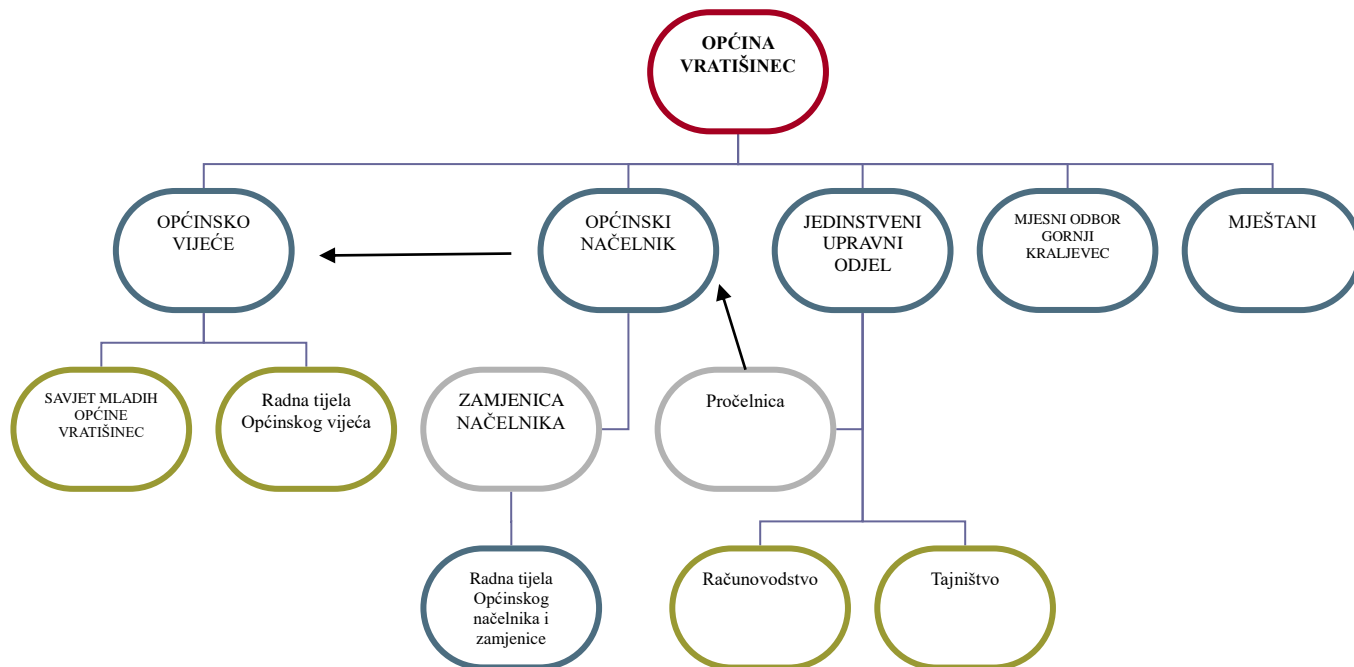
OPĆINA VRATIŠINEC

OPĆINSKO VIJEĆE

OPĆINSKI NAČELNIK

JEDINSTVENI UPRAVNI ODJEL

MJESNI ODBOR GORNJI KRALJEVEC

MJEŠTANI

SAVJET MLADIH OPĆINE VRATIŠINEC

Radna tijela Općinskog vijeća

ZAMJENICA NAČELNIKA

Pročelnica

Radna tijela Općinskog načelnika i zamjenice

Računovodstvo

Tajništvo